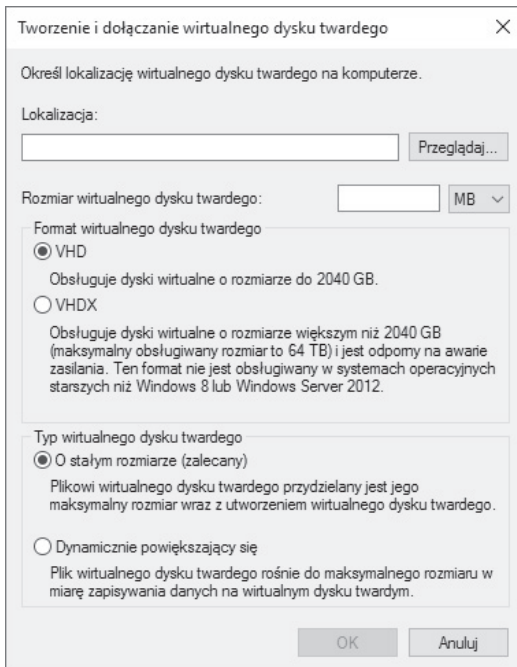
Tworzenie i dołączanie wirtualnego dysku twardego

×

Określ lokalizację wirtualnego dysku twardego na komputerze.

Lokalizacja:

Przeglądaj...

Rozmiar wirtualnego dysku twardego:

MB

Format wirtualnego dysku twardego

VHD

Obsługuje dyski wirtualne o rozmiarze do 2040 GB.

VHDX

Obsługuje dyski wirtualne o rozmiarze większym niż 2040 GB (maksymalny obsługiwany rozmiar to 64 TB) i jest odporny na awarie zasilania. Ten format nie jest obsługiwany w systemach operacyjnych starszych niż Windows 8 lub Windows Server 2012.

Typ wirtualnego dysku twardego

O stałym rozmiarze (zalecany)

Plikowi wirtualnego dysku twardego przydzielany jest jego maksymalny rozmiar wraz z utworzeniem wirtualnego dysku twardego.

Dynamicznie powiększający się

Plik wirtualnego dysku twardego rośnie do maksymalnego rozmiaru w miarę zapisywania danych na wirtualnym dysku twardym.

OK

Anuluj